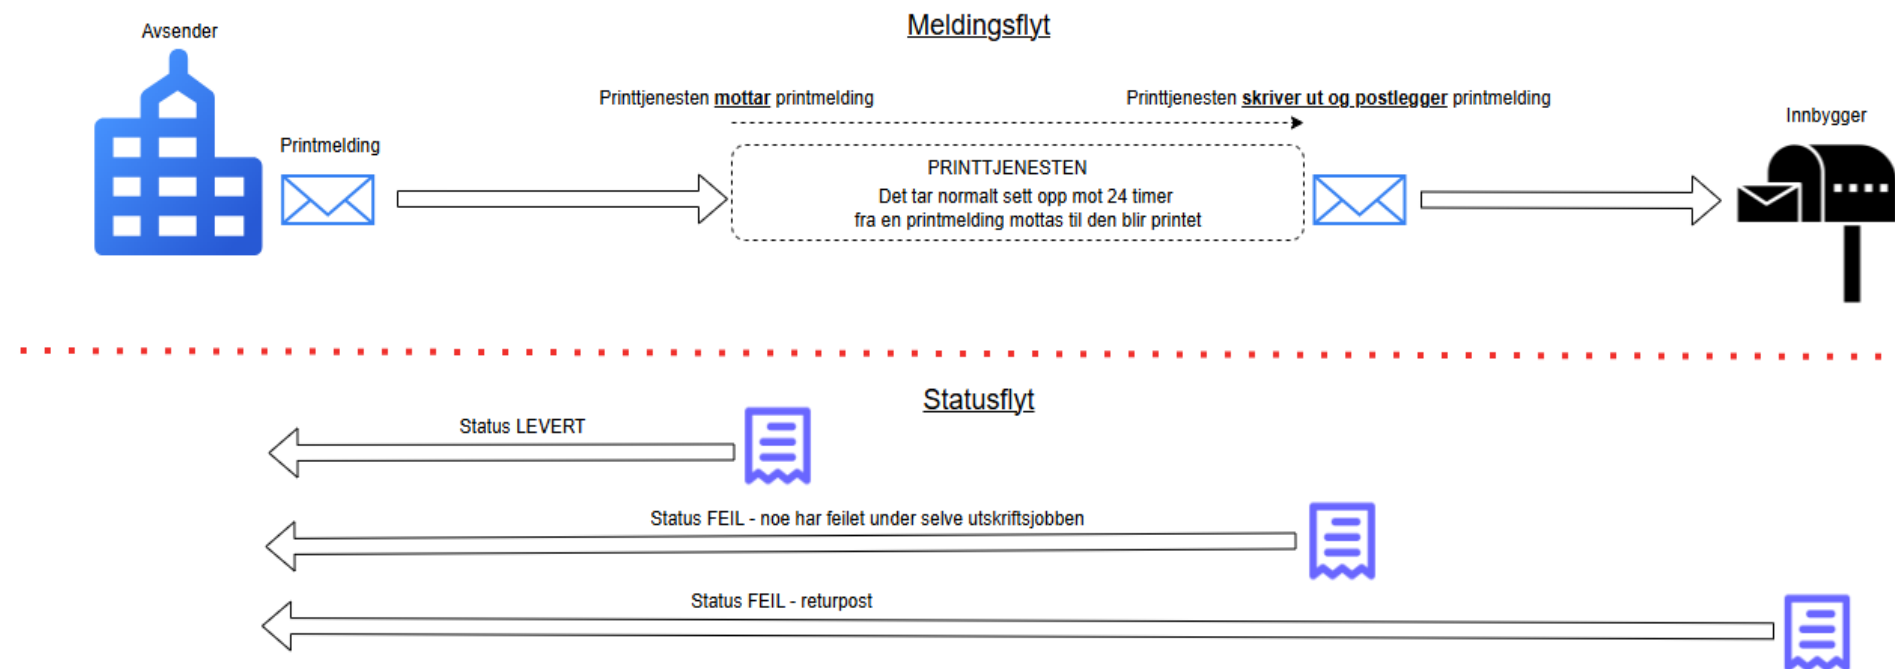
Meldingsflyt

Avsender

Printmelding

Printtjenesten mottar printmelding

Printtjenesten skriver ut og postlegger printmelding

Innbygger

PRINTTJENESTEN
Det tar normalt sett opp mot 24 timer fra en printmelding mottas til den blir printet

Statusflyt

Status LEVERT

Status FEIL - noe har feilet under selve utskriftsjobben

Status FEIL - returpost